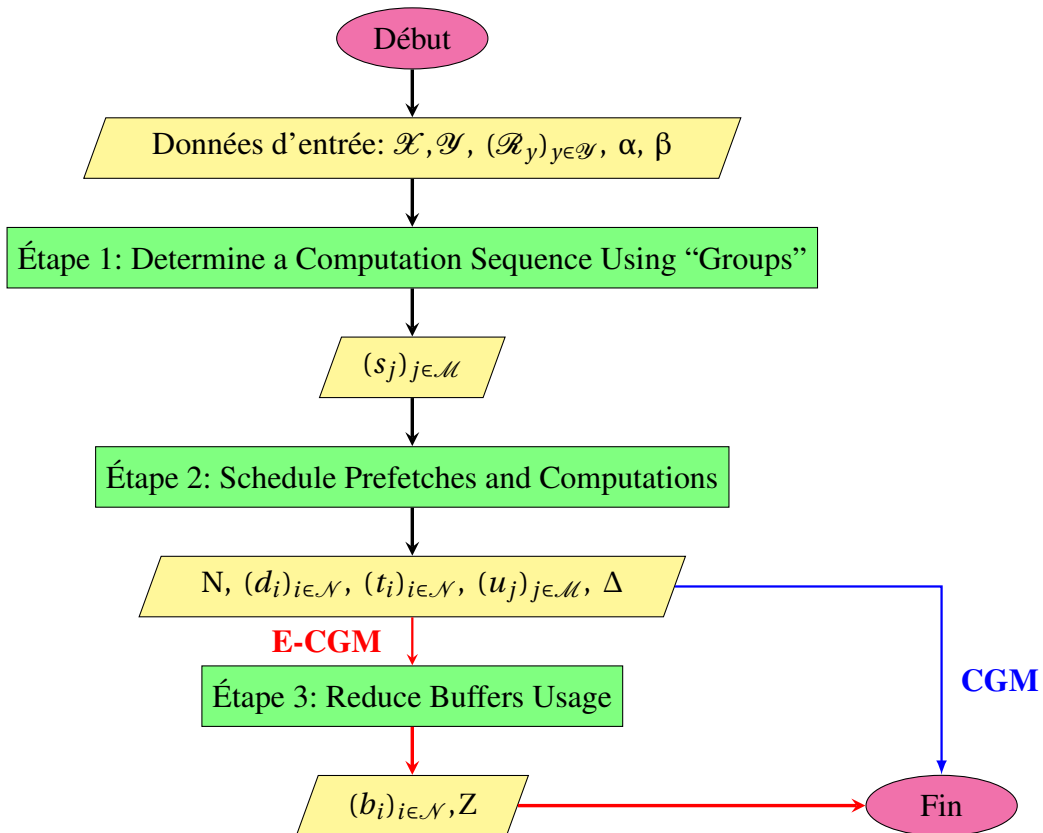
Début

Données d'entrée: $\mathscr{X}$, $\mathscr{Y}$, $(\mathscr{R}_y)_{y\in\mathscr{Y}}$, α, β

Étape 1: Determine a Computation Sequence Using "Groups"

$(s_j)_{j\in\mathscr{M}}$

Étape 2: Schedule Prefetches and Computations

N, $(d_i)_{i\in\mathscr{N}}$, $(t_i)_{i\in\mathscr{N}}$, $(u_j)_{j\in\mathscr{M}}$, Δ

E-CGM

Étape 3: Reduce Buffers Usage

CGM

$(b_i)_{i\in\mathscr{N}}$,Z

Fin